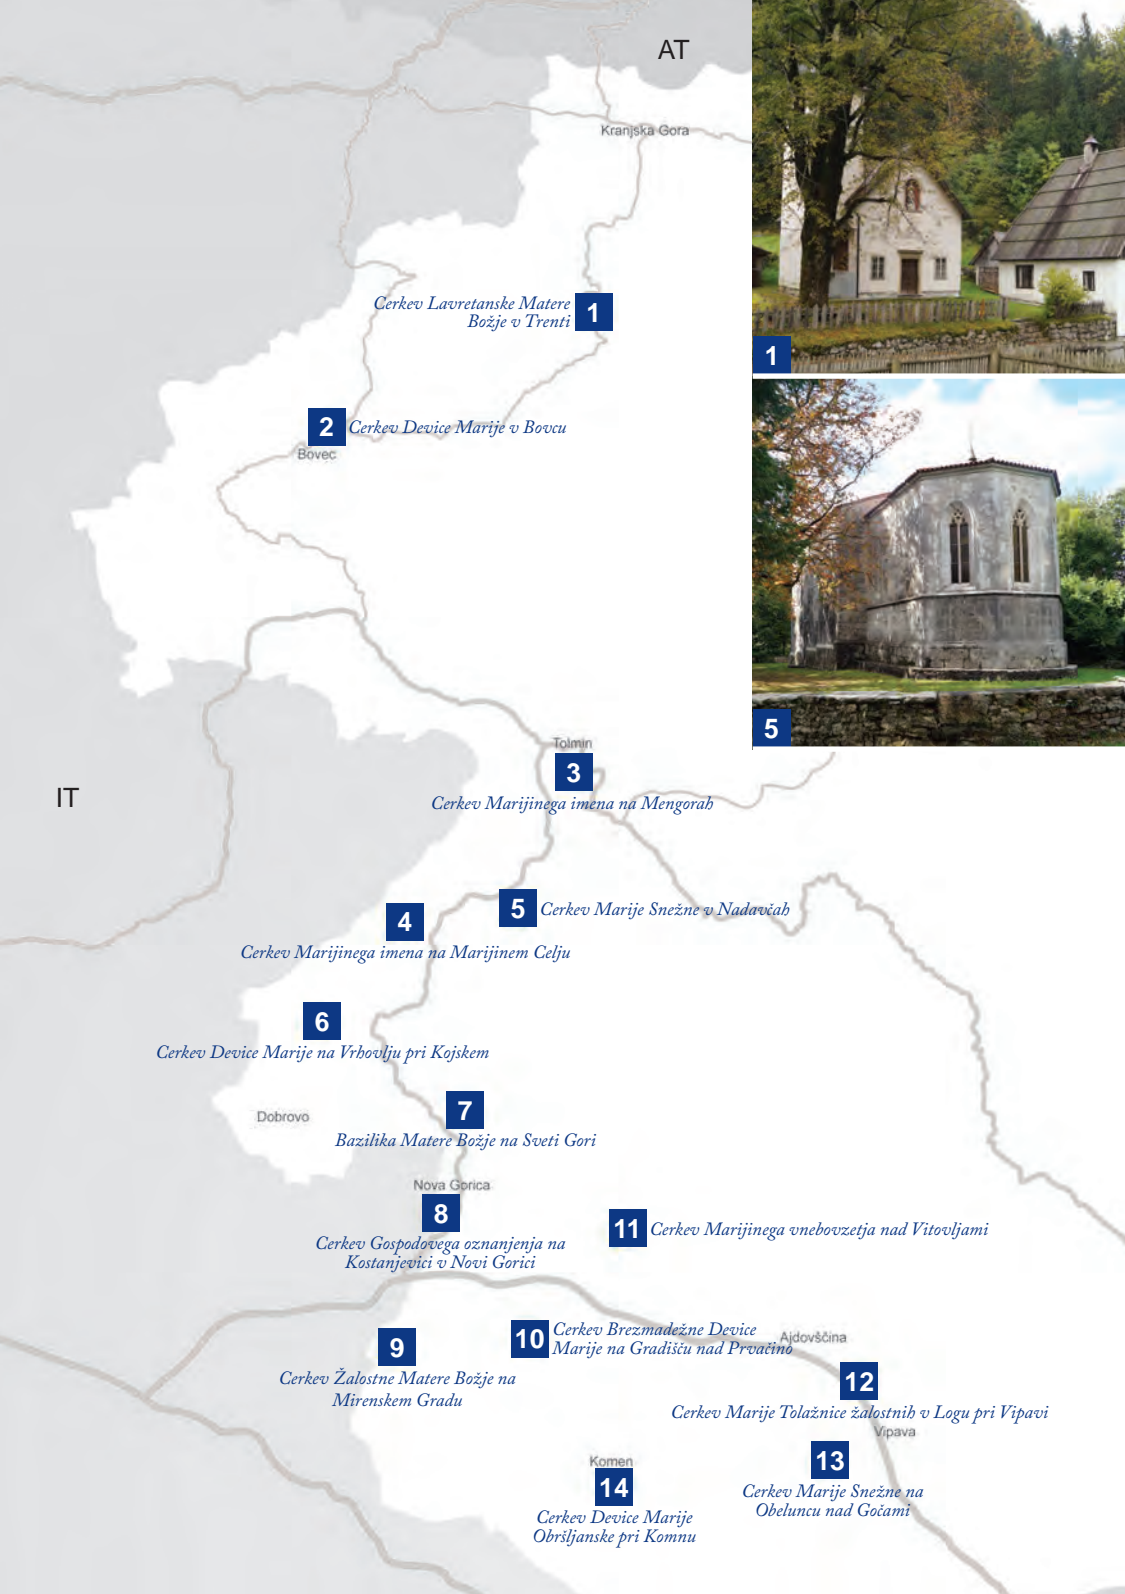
AT

Kranjska Gora

Cerkev Lavretanske Matere Božje v Trenti 1

2 Cerkev Device Marije v Bovcu

Bovec

1

5

IT

Tolmin

3

Cerkev Marijinega imena na Mengorah

5 Cerkev Marije Snežne v Nadavčah

4

Cerkev Marijinega imena na Marijinem Celju

6

Cerkev Device Marije na Vrhovlju pri Kojskem

Dobrovo

7

Bazilika Matere Božje na Sveti Gori

Nova Gorica

8

Cerkev Gospodovega oznanjenja na Kostanjevici v Novi Gorici

11 Cerkev Marijinega vnebovzetja nad Vitovljami

10 Cerkev Brezmadežne Device Marije na Gradišču nad Prvačino

Ajdovščina

9

Cerkev Žalostne Matere Božje na Mirenskem Gradu

12

Cerkev Marije Tolažnice žalostnih v Logu pri Vipavi

Vipava

Komen

14

Cerkev Device Marije Obršljanske pri Komnu

13

Cerkev Marije Snežne na Obeluncu nad Gočami